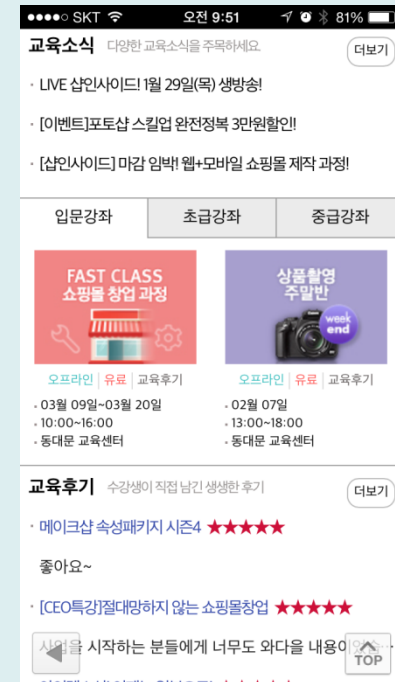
●●●●○ SKT 오전 9:51 81%

교육소식 다양한 교육소식을 주목하세요 더보기

· LIVE 샵인사이드! 1월 29일(목) 생방송!

· [이벤트]포토샵 스킬업 완전정복 3만원할인!

· [샵인사이드] 마감 임박! 웹+모바일 쇼핑몰 제작 과정!

| 입문강좌 | 초급강좌 | 중급강좌 |
|---|---|---|

FAST CLASS 쇼핑몰 창업 과정

오프라인 | 유료 | 교육후기
· 03월 09일~03월 20일
· 10:00~16:00
· 동대문 교육센터

상품촬영 주말반 week end

오프라인 | 유료 | 교육후기
· 02월 07일
· 13:00~18:00
· 동대문 교육센터

교육후기 수강생이 직접 남긴 생생한 후기 더보기

· 메이크샵 속성패키지 시즌4 ★★★★★

좋아요~

· [CEO특강]절대망하지 않는 쇼핑몰창업 ★★★★★

사업을 시작하는 분들에게 너무도 와다을 내용이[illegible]

TOP

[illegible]